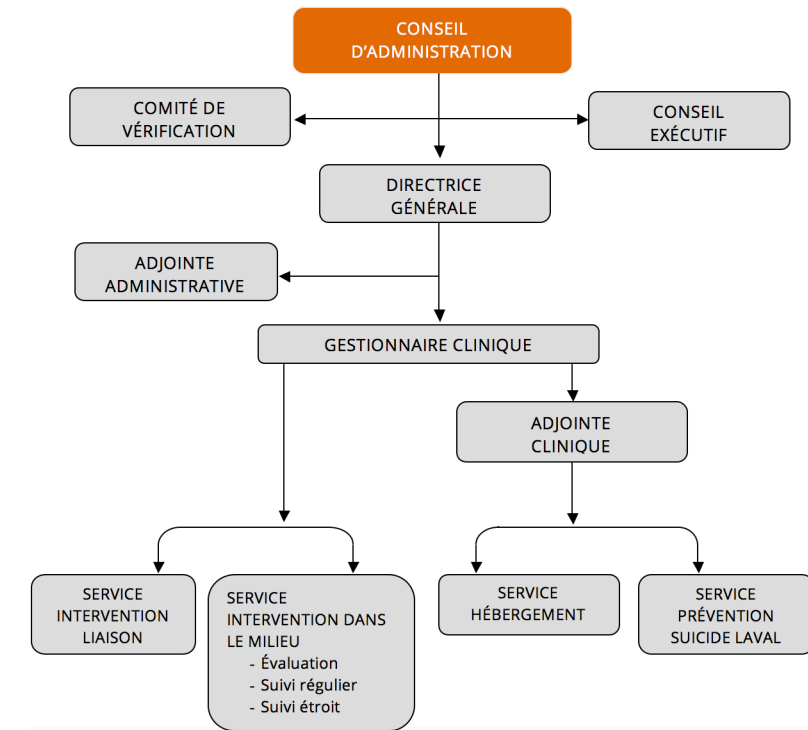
CONSEIL D'ADMINISTRATION

COMITÉ DE VÉRIFICATION

CONSEIL EXÉCUTIF

DIRECTRICE GÉNÉRALE

ADJOINTE ADMINISTRATIVE

GESTIONNAIRE CLINIQUE

ADJOINTE CLINIQUE

SERVICE INTERVENTION LIAISON

SERVICE INTERVENTION DANS LE MILIEU
- Évaluation
- Suivi régulier
- Suivi étroit

SERVICE HÉBERGEMENT

SERVICE PRÉVENTION SUICIDE LAVAL